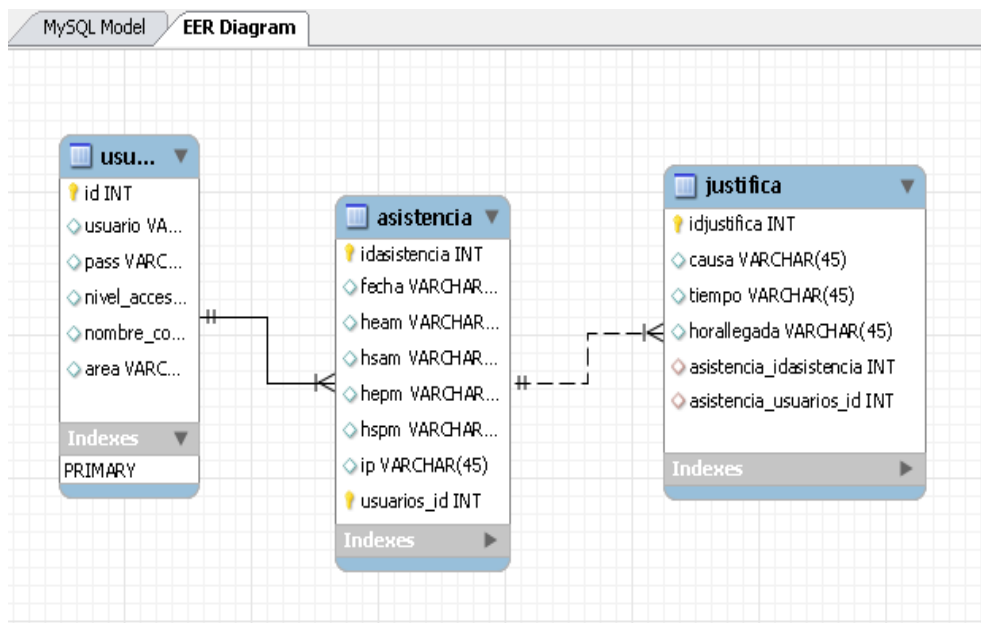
MySQL Model
EER Diagram

usu...
id INT
usuario VA...
pass VARC...
nivel_acces...
nombre_co...
area VARC...
Indexes
PRIMARY

asistencia
idasistencia INT
fecha VARCHAR...
heam VARCHAR...
hsam VARCHAR...
hepm VARCHAR...
hspm VARCHAR...
ip VARCHAR(45)
usuarios_id INT
Indexes

justifica
idjustifica INT
causa VARCHAR(45)
tiempo VARCHAR(45)
horallegada VARCHAR(45)
asistencia_idasistencia INT
asistencia_usuarios_id INT
Indexes